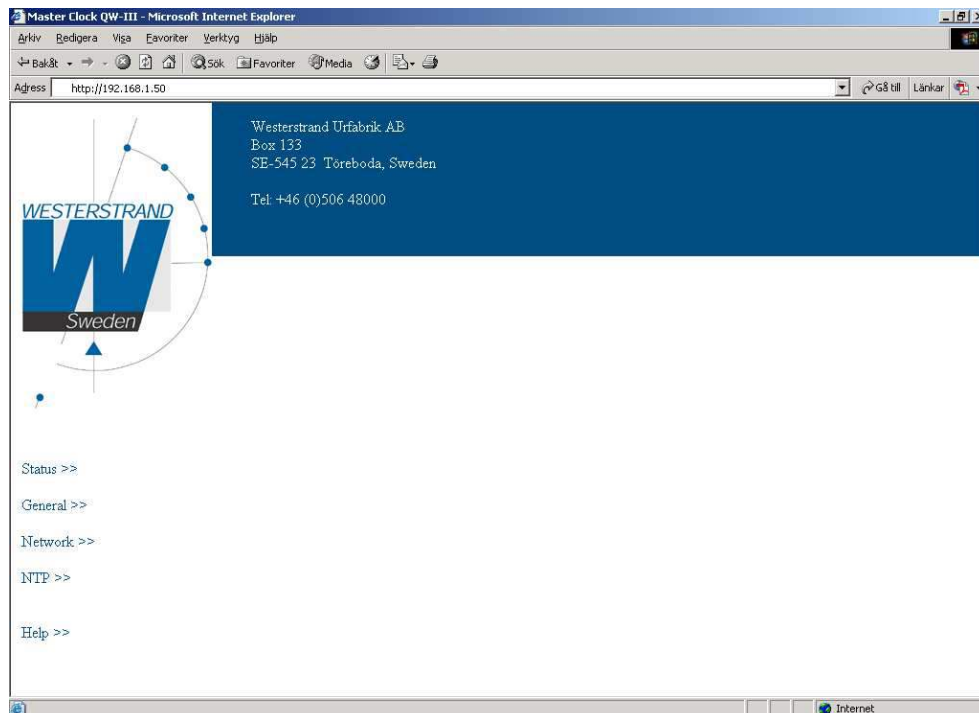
Master Clock QW-III - Microsoft Internet Explorer

Arkiv Redigera Visa Favoriter Verktyg Hjälp

Bakåt Sök Favoriter Media

Adress http://192.168.1.50 Gå till Länkar

WESTERSTRAND

Sweden

Westerstrand Urfabrik AB
Box 133
SE-545 23 Töreboda, Sweden

Tel: +46 (0)506 48000

Status >>

General >>

Network >>

NTP >>

Help >>

Internet